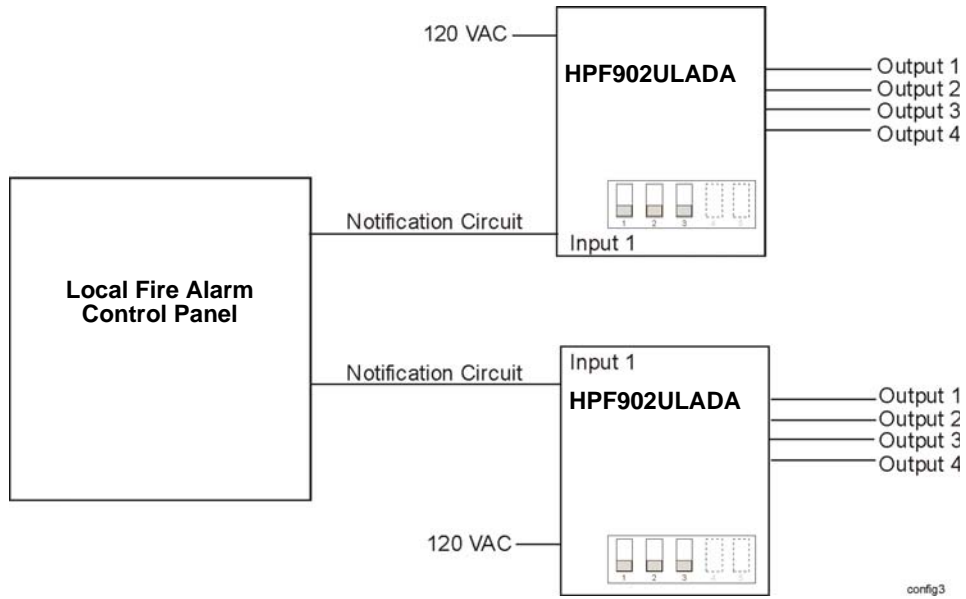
120 VAC

HPF902ULADA

Output 1
Output 2
Output 3
Output 4

1 2 3 4 5

Notification Circuit

Input 1

Local Fire Alarm Control Panel

Notification Circuit

Input 1

HPF902ULADA

Output 1
Output 2
Output 3
Output 4

120 VAC

1 2 3 4 5

config3